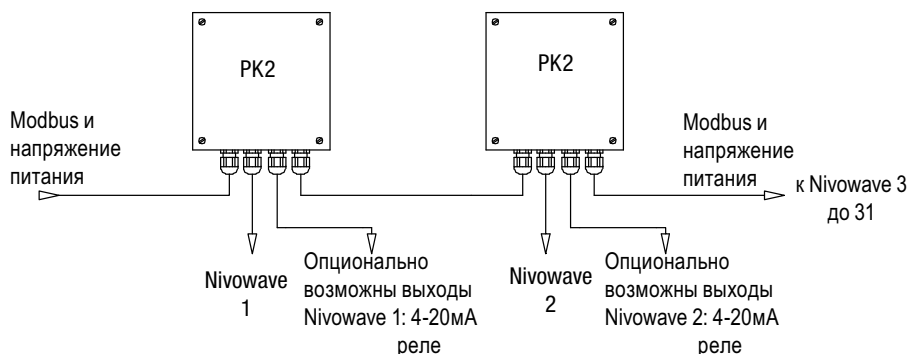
PK2

PK2

Modbus и напряжение питания

Modbus и напряжение питания

к Nivowave 3 до 31

Nivowave 1

Опционально возможны выходы Nivowave 1: 4-20мА реле

Nivowave 2

Опционально возможны выходы Nivowave 2: 4-20мА реле